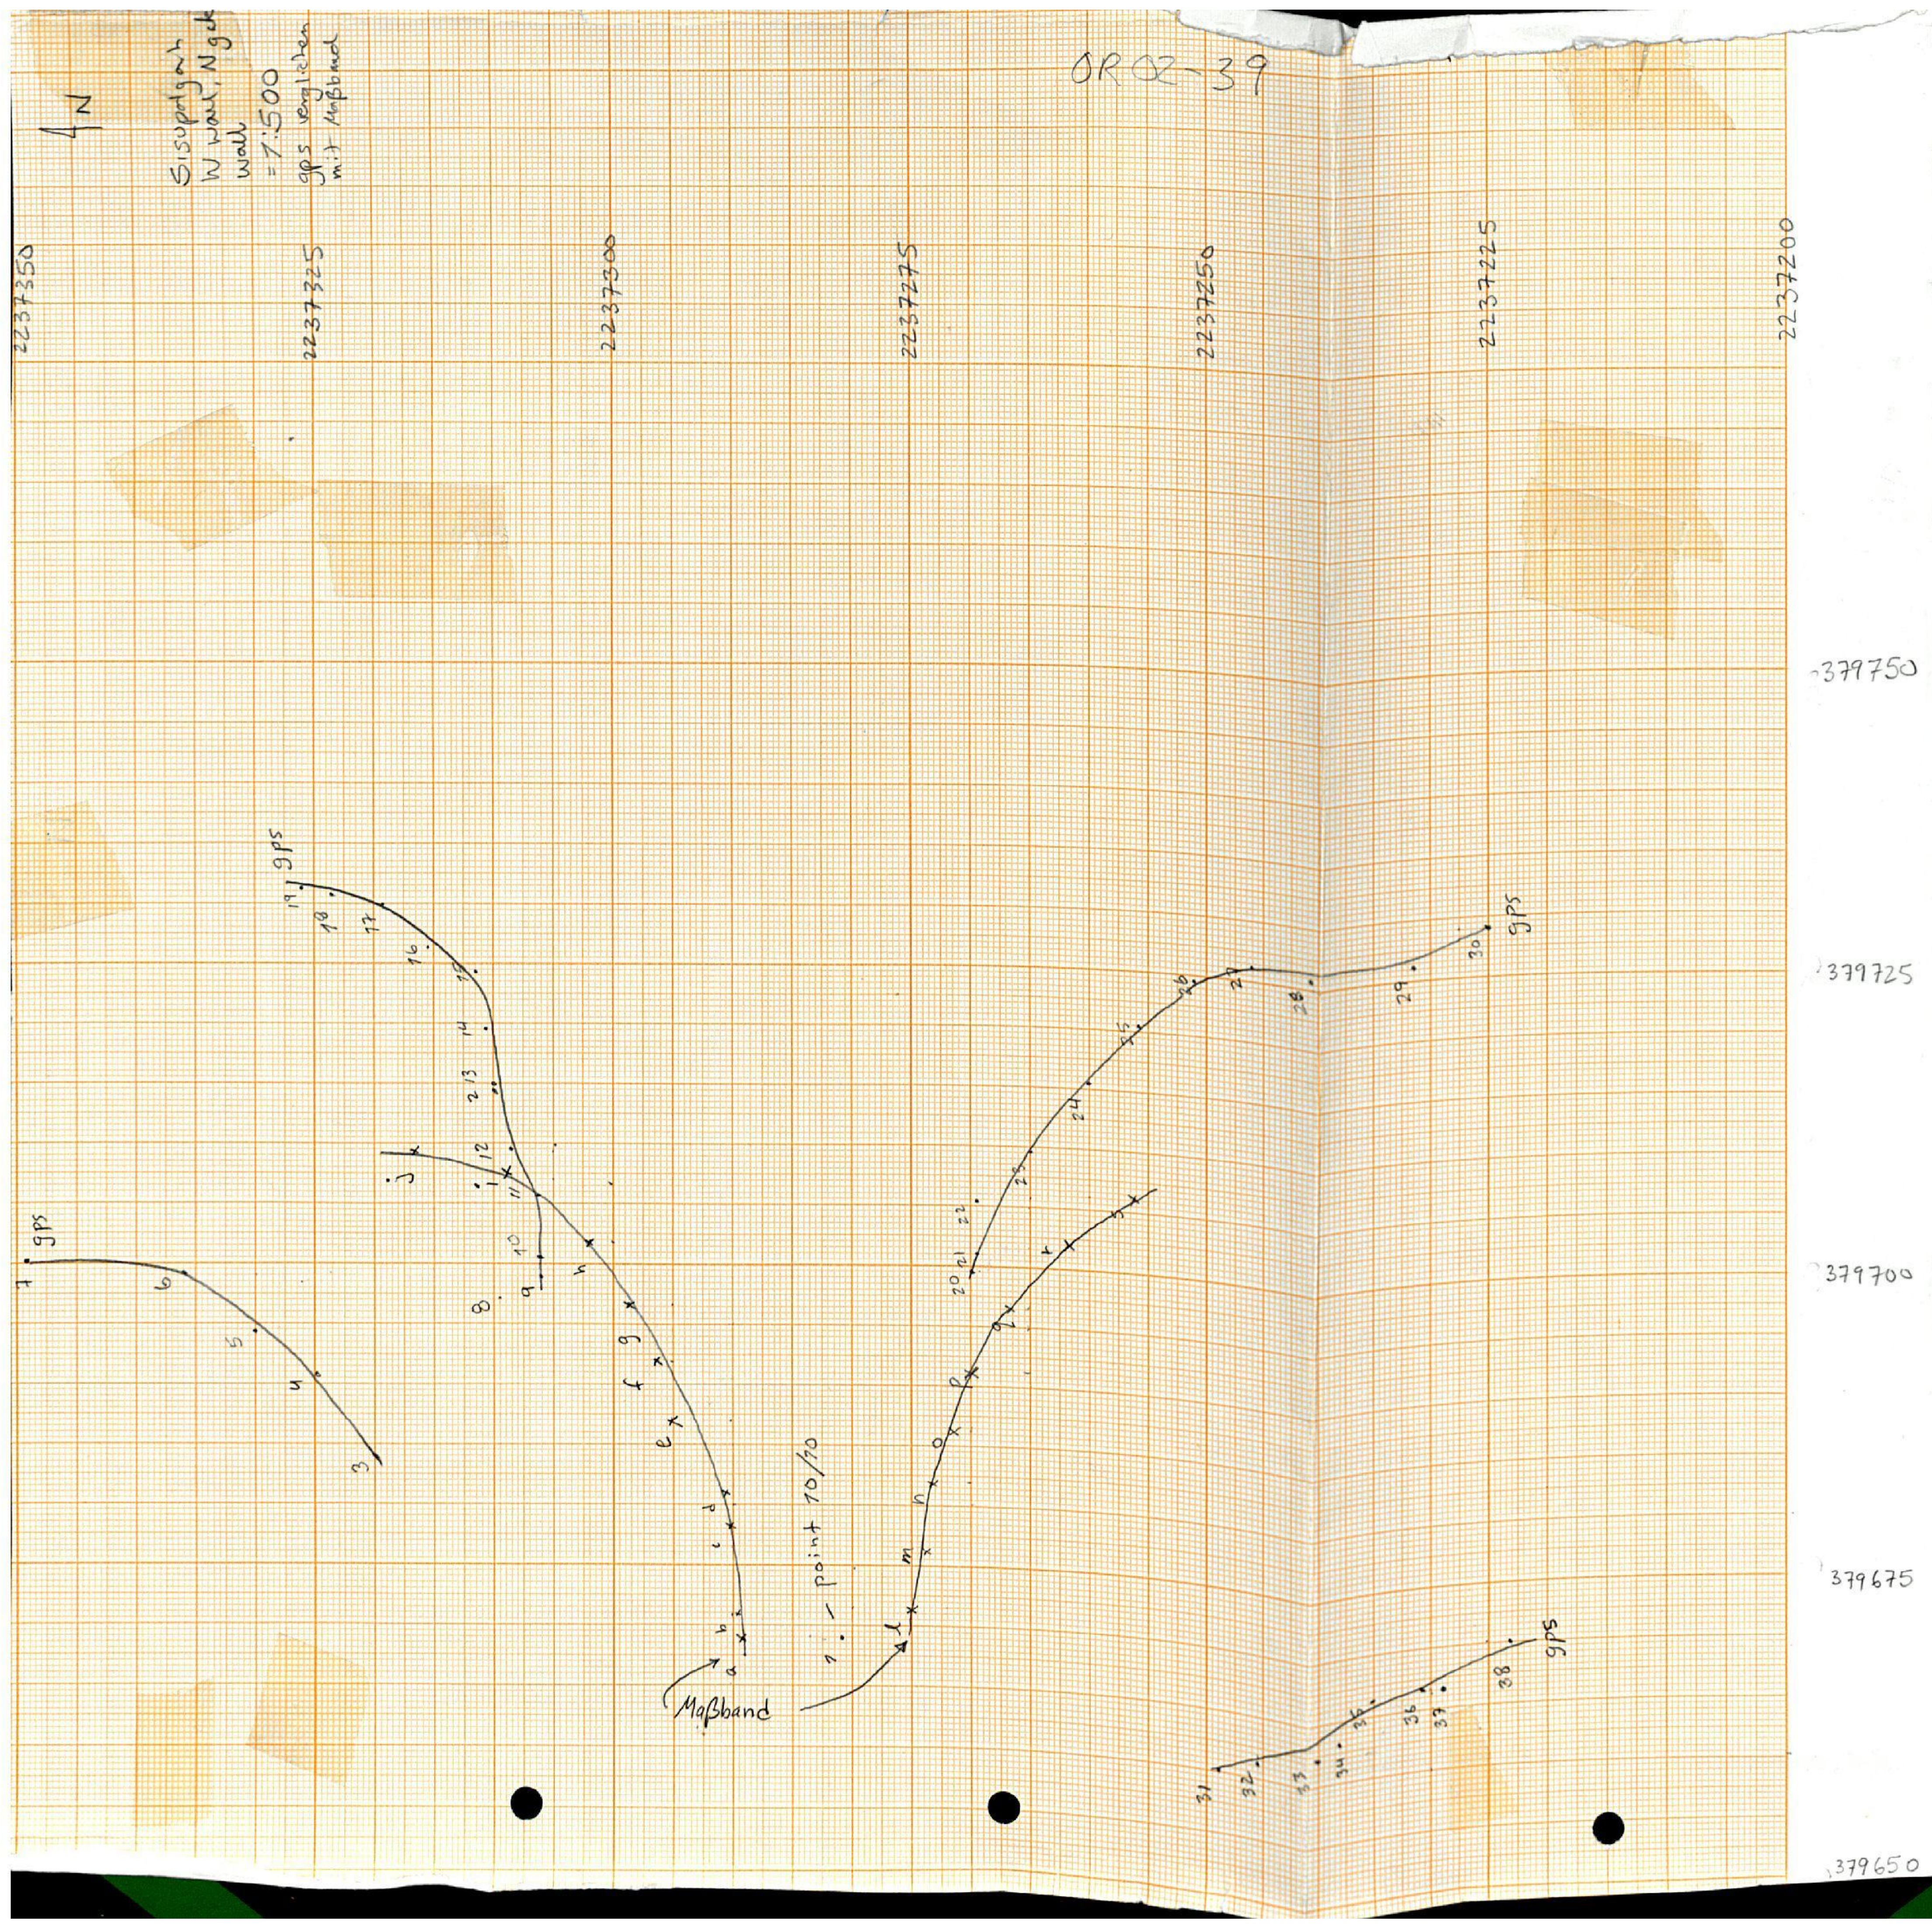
OR 02-39

N

Sisupalgarh
W wall, N gate
wall
= 1:500
gps verglichen
mit Maßband

2237350
2237325
2237300
2237275
2237250
2237225
2237200

379750
379725
379700
379675
379650

gps
19
18
17
16
15
14
13
12
11
10
9
8
j
h
g
f
e
d
c
b
a
Maßband

gps
7
6
5
4
3

1. - point 10/10
l
m
n
o
p
q
r
s
t

20
21
22
23
24
25
26
27
28
29
30
gps

31
32
33
34
35
36
37
38
gps